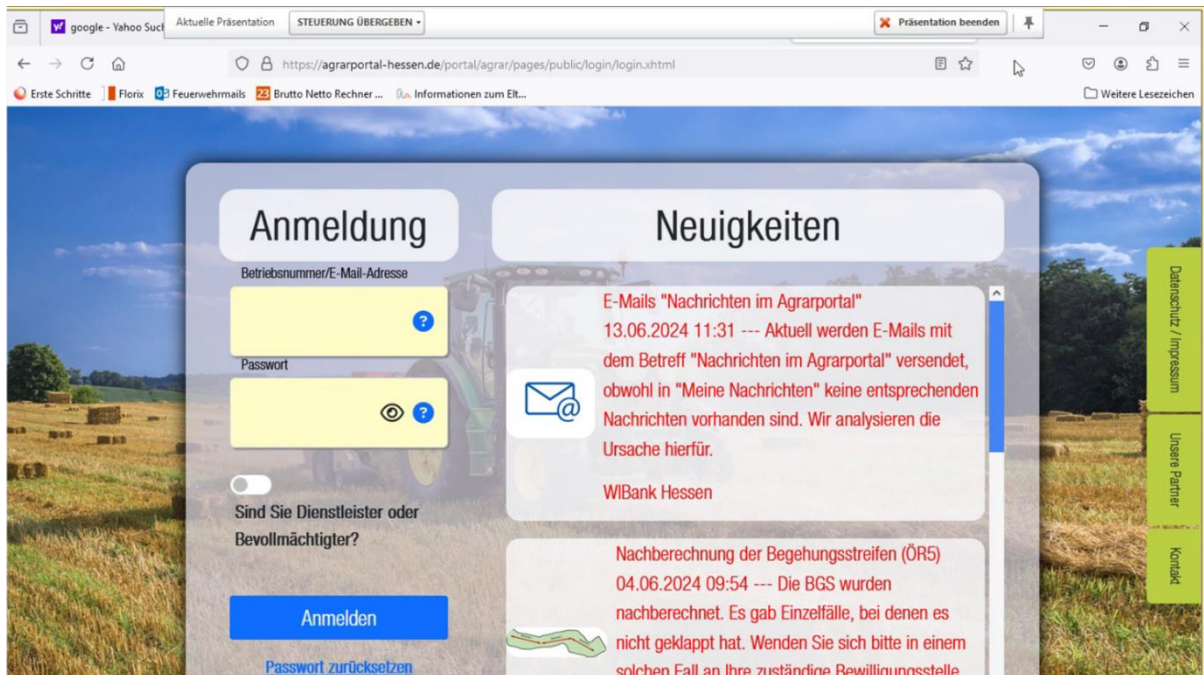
google - Yahoo Such
Aktuelle Präsentation
STEUERUNG ÜBERGEBEN
Präsentation beenden

https://agrarportal-hessen.de/portal/agrar/pages/public/login/login.xhtml

Erste Schritte
Florix
Feuerwehrmails
Brutto Netto Rechner ...
Informationen zum Elt...
Weitere Lesezeichen

Anmeldung

Betriebsnummer/E-Mail-Adresse

Passwort

Sind Sie Dienstleister oder Bevollmächtigter?

Anmelden

Passwort zurücksetzen

Neuigkeiten

E-Mails "Nachrichten im Agrarportal"
13.06.2024 11:31 --- Aktuell werden E-Mails mit dem Betreff "Nachrichten im Agrarportal" versendet, obwohl in "Meine Nachrichten" keine entsprechenden Nachrichten vorhanden sind. Wir analysieren die Ursache hierfür.

WIBank Hessen

Nachberechnung der Begehungsstreifen (ÖR5)
04.06.2024 09:54 --- Die BGS wurden nachberechnet. Es gab Einzelfälle, bei denen es nicht geklappt hat. Wenden Sie sich bitte in einem solchen Fall an Ihre zuständige Bewilligungsstelle

Datenschutz / Impressum
Unsere Partner
Kontakt